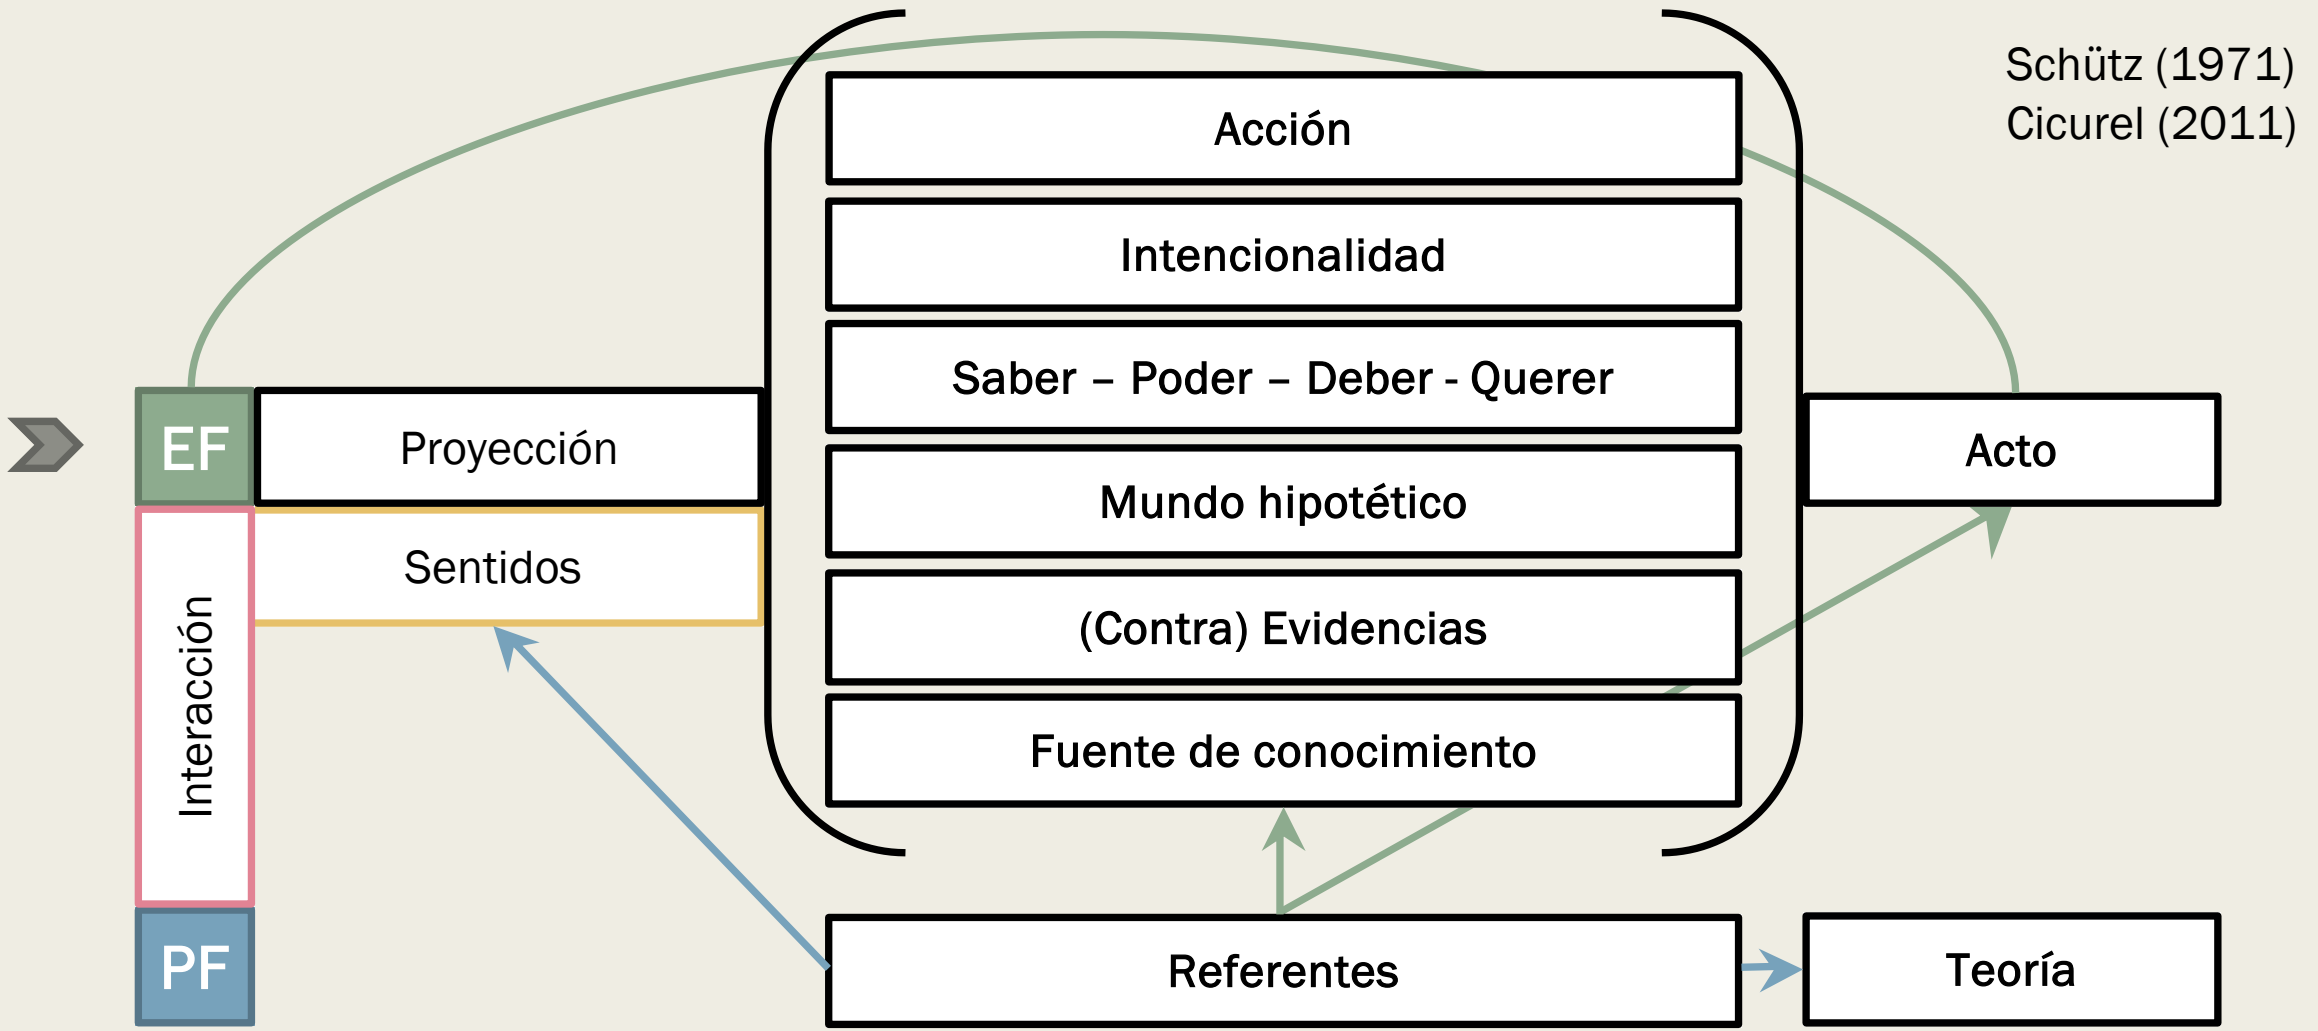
Schütz (1971)
Cicurel (2011)

Acción

Intencionalidad

Saber – Poder – Deber - Querer

Mundo hipotético

(Contra) Evidencias

Fuente de conocimiento

EF

Proyección

Sentidos

Interacción

PF

Acto

Referentes

Teoría